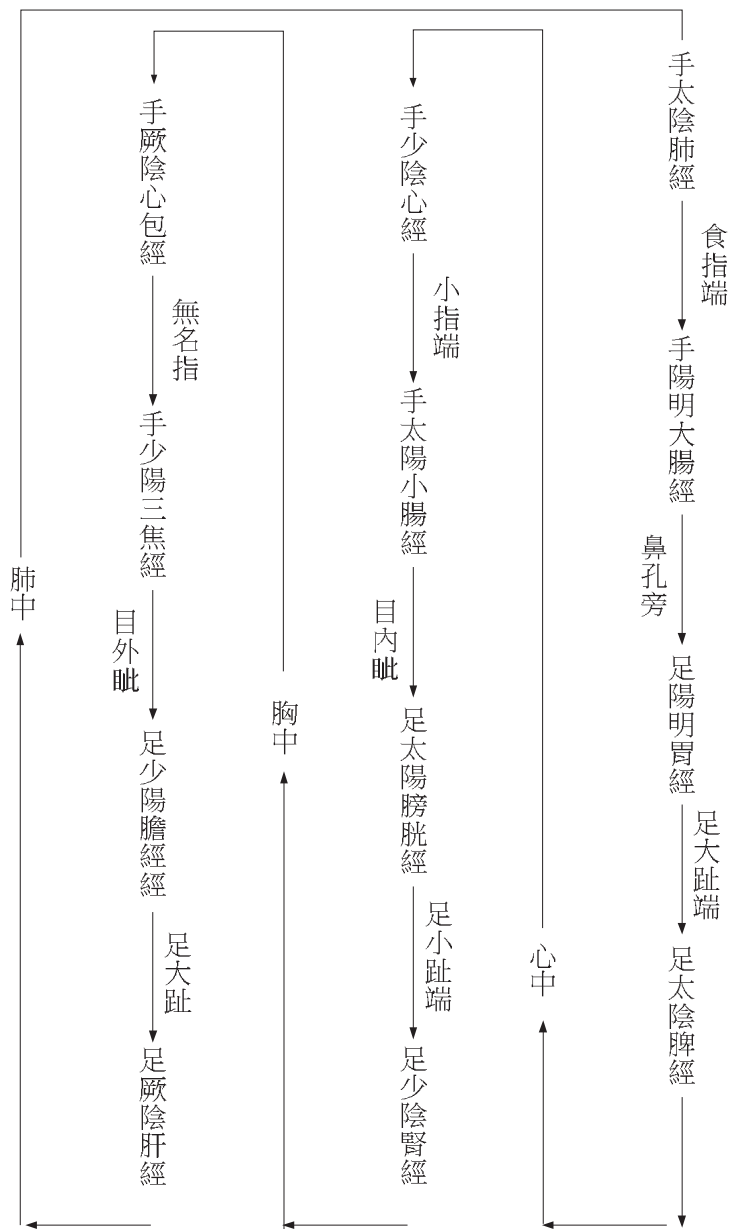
手太陰肺經

食指端

手陽明大腸經

鼻孔旁

足陽明胃經

足大趾端

足太陰脾經

心中

手少陰心經

小指端

手太陽小腸經

目內眦

足太陽膀胱經

足小趾端

足少陰腎經

胸中

手厥陰心包經

無名指

手少陽三焦經

目外眦

足少陽膽經經

足大趾

足厥陰肝經

肺中